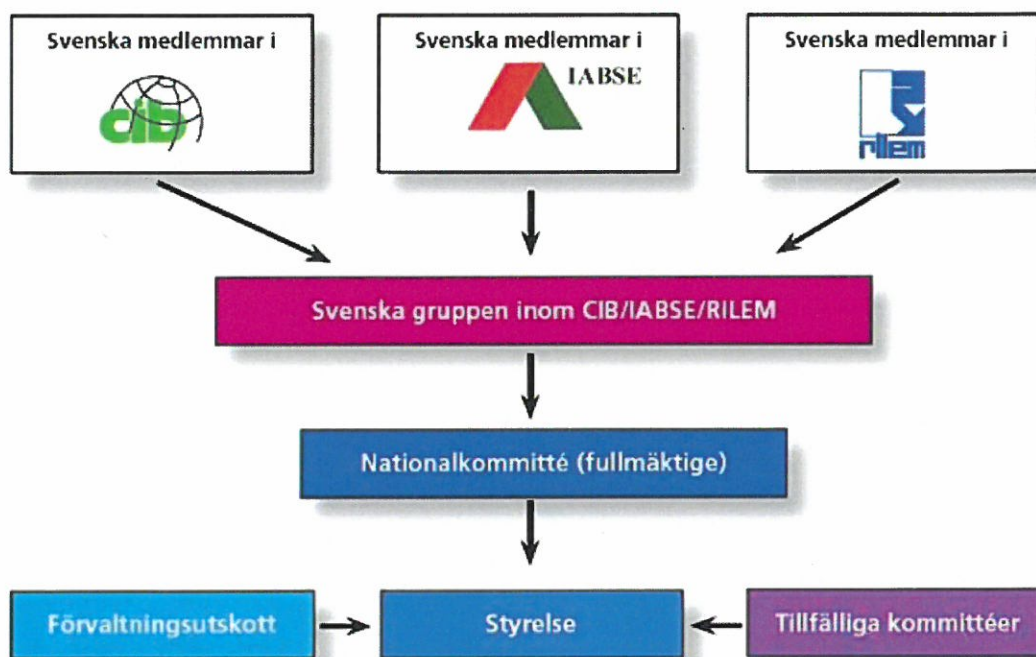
Svenska medlemmar i

cib

Svenska medlemmar i

IABSE

Svenska medlemmar i

rilem

Svenska gruppen inom CIB/IABSE/RILEM

Nationalkommitté (fullmäktige)

Förvaltningsutskott

Styrelse

Tillfälliga kommittéer